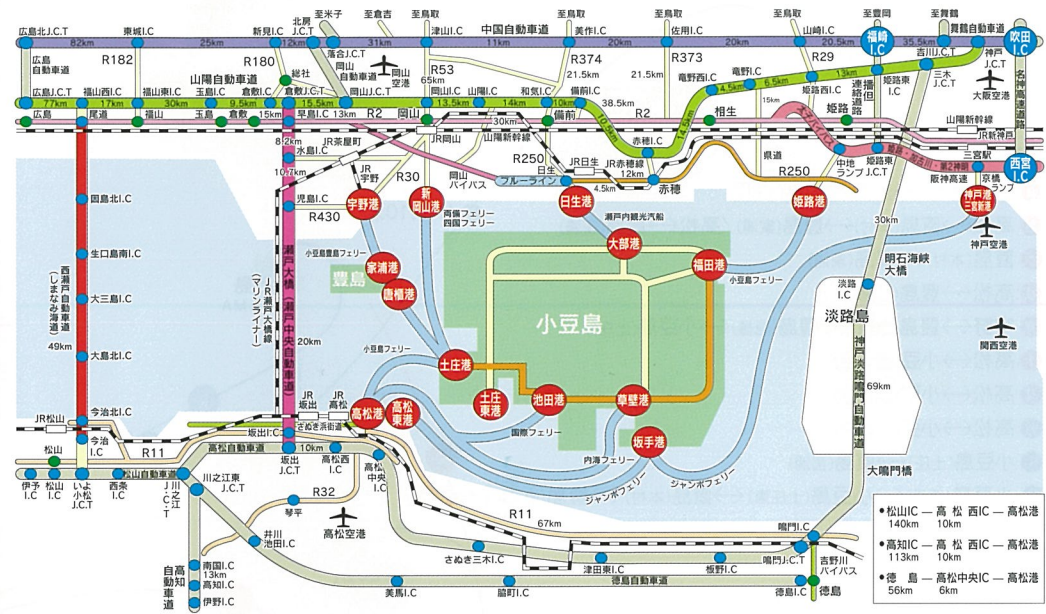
至米子
至倉吉
至鳥取
至鳥取
至鳥取
至鳥取
至豊岡
至舞鶴
広島北J.C.T
東城I.C
新見I.C
北房J.C.T
落合J.C.T
津山I.C
中国自動車道
美作I.C
佐用I.C
山崎I.C
福崎I.C
吉川J.C.T
舞鶴自動車道
吹田I.C
82km
25km
12km
31km
11km
20km
20km
20.5km
35.5km
広島自動車道
R182
R180
山陽自動車道
総社
岡山自動車道
R53
岡山空港
R374
21.5km
R373
21.5km
R29
三木J.C.T
神戸J.C.T
名神高速道路
大阪空港
広島J.C.T
福山西I.C
福山東I.C
玉島I.C
倉敷I.C
倉敷J.C.T
岡山J.C.T
65km
岡山I.C
山陽I.C
和気I.C
備前I.C
竜野西I.C
竜野I.C
姫路東I.C
姫路西I.C
播但連絡道路
77km
17km
30km
9.5km
15.5km
13.5km
14km
10km
38.5km
4.5km
6.5km
13km
15km
広島
尾道
福山
玉島
倉敷
早島I.C
13km
R2
岡山
備前
R2
赤穂I.C
相生
姫路
山陽新幹線
JR新神戸
姫路バイパス
加古川・第2神明
8.2km
水島I.C
10.7km
JR茶屋町
JR宇野
R30
JR岡山
山陽新幹線
R250
日生
JR日生
JR赤穂線
12km
4.5km
赤穂
県道
R250
中地ランプ
姫路J.C.T
姫路南I.C
阪神高速道
三宮駅
京橋ランプ
西宮I.C
岡山バイパス
ブルーライン
児島I.C
R430
宇野港
新岡山港
両備フェリー
四国フェリー
日生港
瀬戸内観光汽船
姫路港
30km
神戸港三宮新港
神戸空港
大部港
福田港
小豆島豊島フェリー
家浦港
豊島
唐櫃港
瀬戸大橋(瀬戸中央自動車道)
JR瀬戸大橋線(マリンライナー)
小豆島フェリー
明石海峡大橋
淡路I.C
淡路島
関西空港
小豆島
20km
小豆島フェリー
土庄港
土庄東港
池田港
草壁港
神戸淡路鳴門自動車道
69km
国島北I.C
生口島南I.C
大三島I.C
西瀬戸自動車道(しまなみ海道)
49km
大島北I.C
今治北I.C
JR松山
今治I.C
JR坂出
JR高松
高松港
高松東港
坂出I.C
さぬき浜街道
国際フェリー
内海フェリー
坂手港
ジャンボフェリー
ジャンボフェリー
大鳴門橋
松山
R11
高松自動車道
10km
松山自動車道
伊予I.C
松山I.C
いよ小松J.C.T
西条I.C
川之江J.C.T
川之江東J.C.T
坂出J.C.T
高松西I.C
高松中央I.C
R32
琴平
高松空港
R11
67km
鳴門I.C
井川池田I.C
高知自動車道
南国I.C
13km
高知I.C
伊野I.C
さぬき三木I.C
津田東I.C
板野I.C
鳴門J.C.T
吉野川バイパス
徳島自動車道
美馬I.C
脇町I.C
徳島
●松山IC — 高松西IC — 高松港
140km 10km
●高知IC — 高松西IC — 高松港
113km 10km
●徳島 — 高松中央IC — 高松港
56km 6km